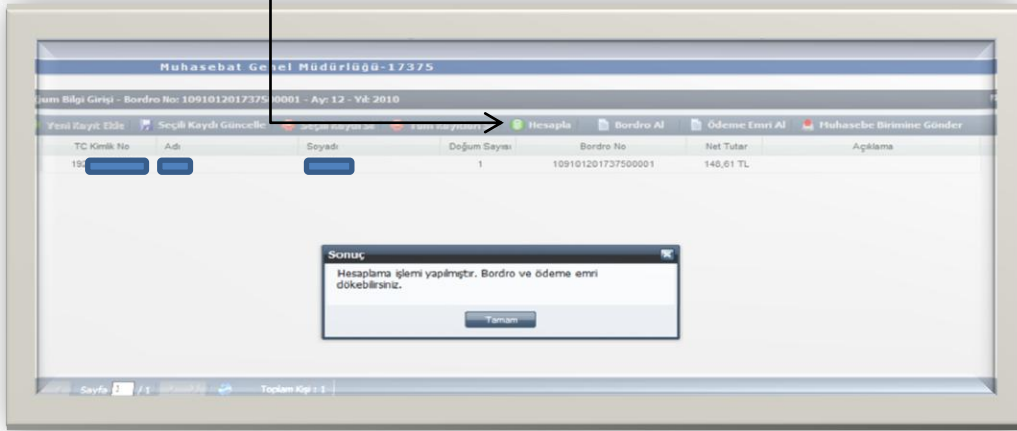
Muhasebat Genel Müdürlüğü-17375

ğum Bilgi Girişi - Bordro No: 109101201737500001 - Ay: 12 - Yıl: 2010

Yeni Kayıt Ekle | Seçili Kaydı Güncelle | Seçili Kaydı Sil | Tüm Kayıtları Sil | Hesapla | Bordro Al | Ödeme Emri Al | Muhasebe Birimine Gönder

| TC Kimlik No | Adı | Soyadı | Doğum Sayısı | Bordro No | Net Tutar | Açıklama |
|---|---|---|---|---|---|---|
| 19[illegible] | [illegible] | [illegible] | 1 | 109101201737500001 | 148,61 TL | |

Sonuç

Hesaplama işlemi yapılmıştır. Bordro ve ödeme emri dökebilirsiniz.

Tamam

Sayfa 1 /1 Toplam Kişi : 1